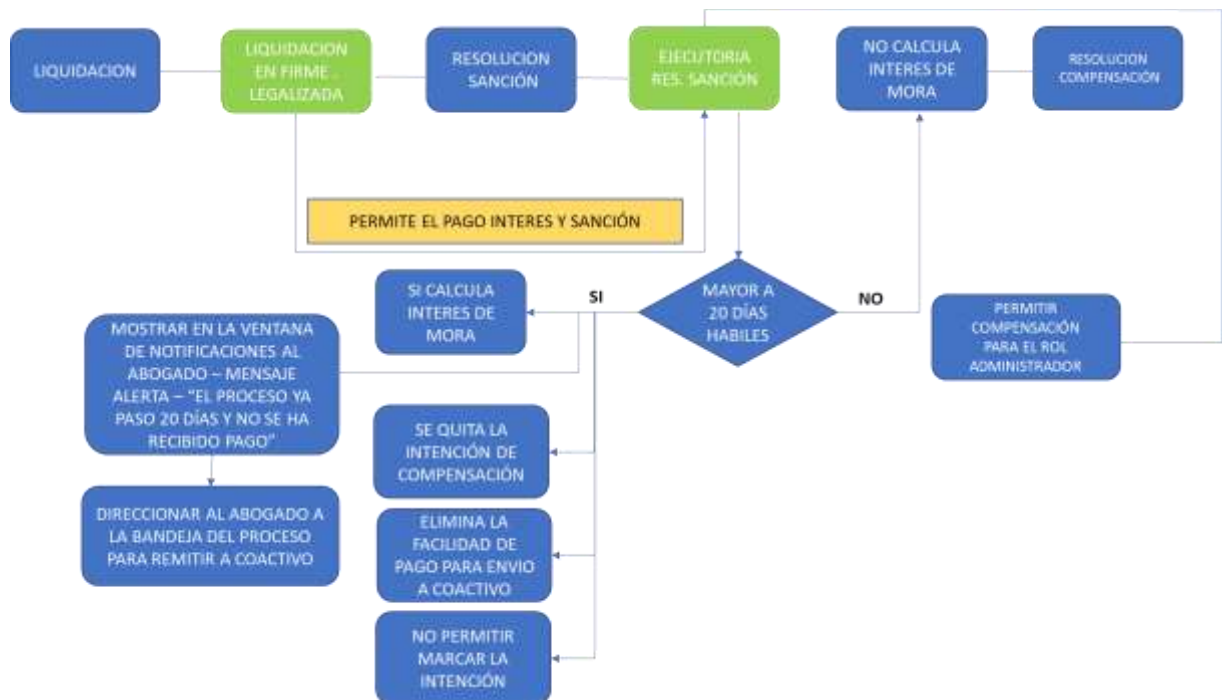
LIQUIDACION

LIQUIDACION EN FIRME . LEGALIZADA

RESOLUCION SANCIÓN

EJECUTORIA RES. SANCIÓN

NO CALCULA INTERES DE MORA

RESOLUCION COMPENSACIÓN

PERMITE EL PAGO INTERES Y SANCIÓN

SI CALCULA INTERES DE MORA

SI

MAYOR A 20 DÍAS HABILES

NO

PERMITIR COMPENSACIÓN PARA EL ROL ADMINISTRADOR

MOSTRAR EN LA VENTANA DE NOTIFICACIONES AL ABOGADO – MENSAJE ALERTA – "EL PROCESO YA PASO 20 DÍAS Y NO SE HA RECIBIDO PAGO"

SE QUITA LA INTENCIÓN DE COMPENSACIÓN

DIRECCIONAR AL ABOGADO A LA BANDEJA DEL PROCESO PARA REMITIR A COACTIVO

ELIMINA LA FACILIDAD DE PAGO PARA ENVIO A COACTIVO

NO PERMITIR MARCAR LA INTENCIÓN